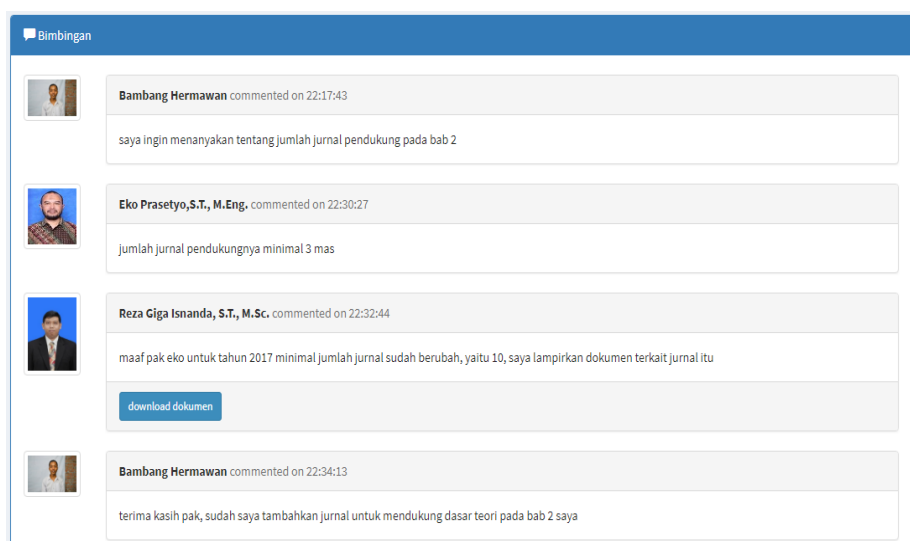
Bimbingan

Bambang Hermawan commented on 22:17:43

saya ingin menanyakan tentang jumlah jurnal pendukung pada bab 2

Eko Prasetyo,S.T., M.Eng. commented on 22:30:27

jumlah jurnal pendukungnya minimal 3 mas

Reza Giga Isnanda, S.T., M.Sc. commented on 22:32:44

maaf pak eko untuk tahun 2017 minimal jumlah jurnal sudah berubah, yaitu 10, saya lampirkan dokumen terkait jurnal itu

download dokumen

Bambang Hermawan commented on 22:34:13

terima kasih pak, sudah saya tambahkan jurnal untuk mendukung dasar teori pada bab 2 saya